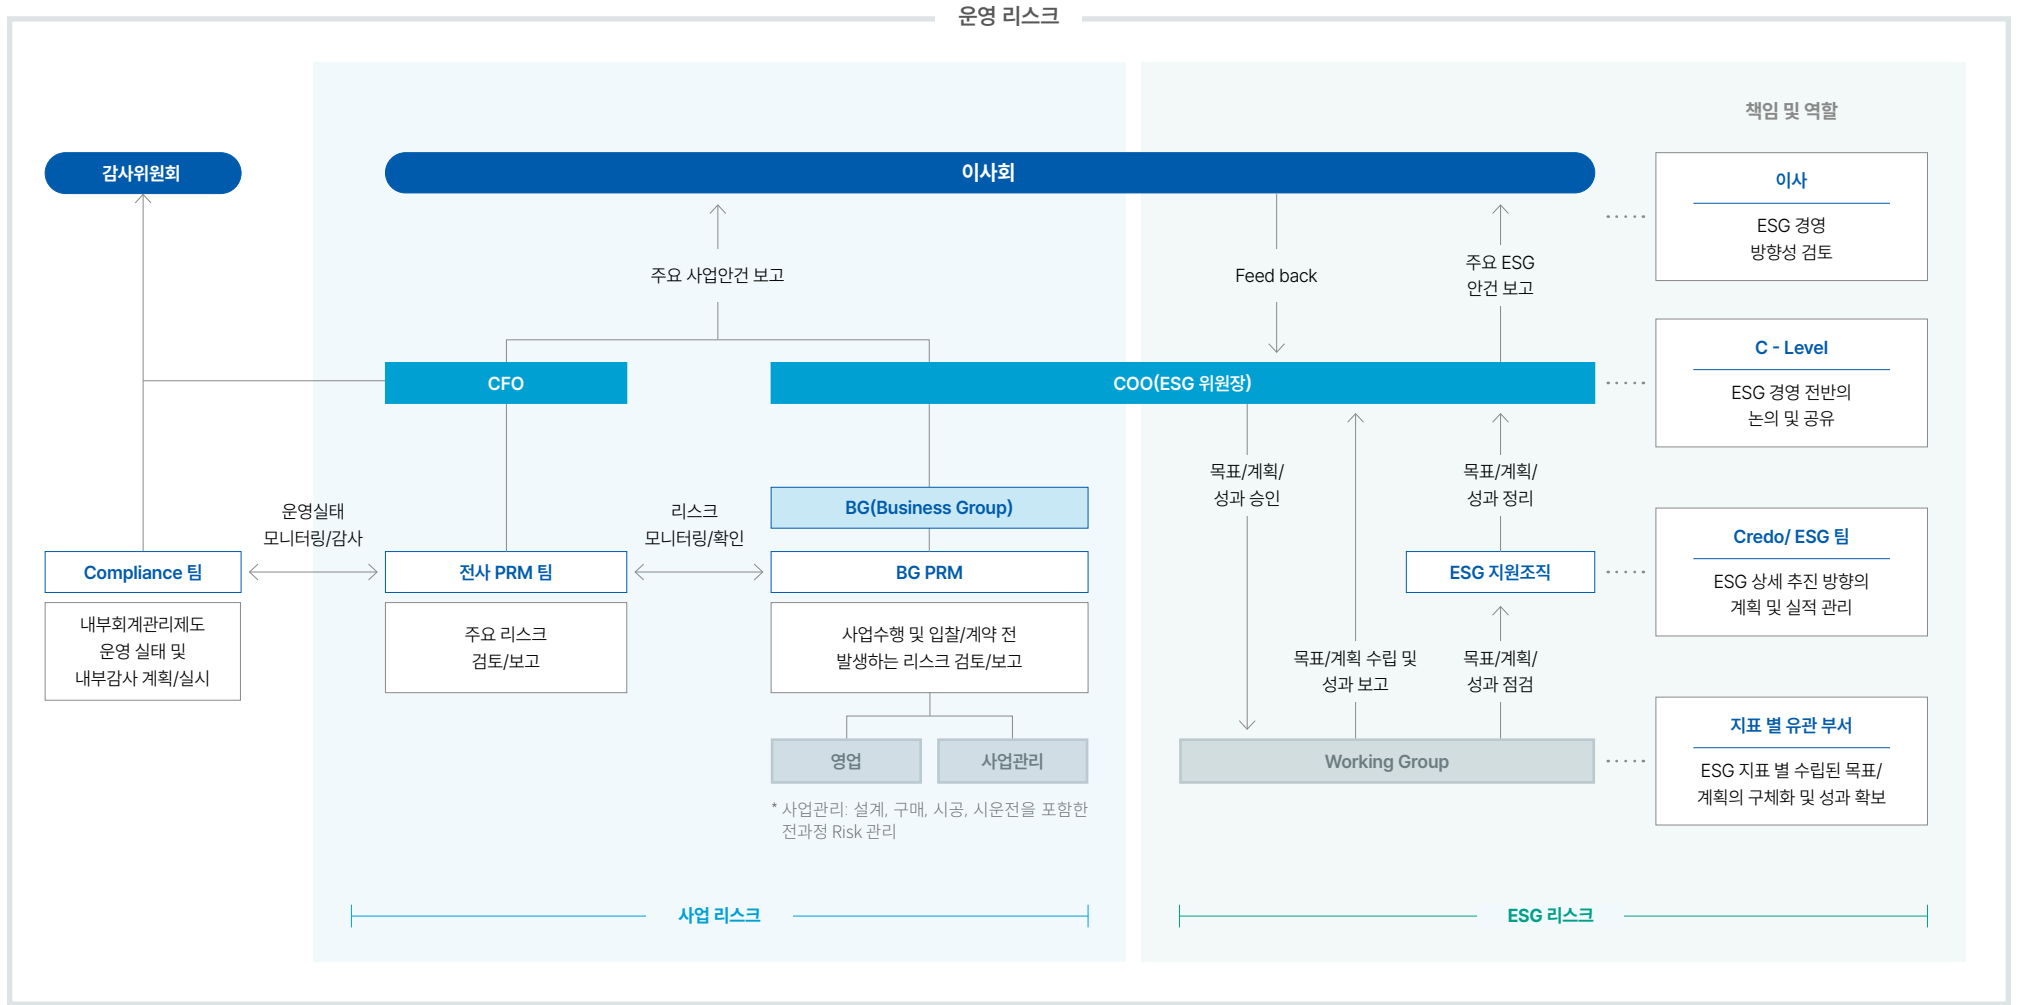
운영 리스크

책임 및 역할

감사위원회

이사회

주요 사업안건 보고

Feed back

주요 ESG 안건 보고

이사

ESG 경영 방향성 검토

CFO

COO(ESG 위원장)

C - Level

ESG 경영 전반의 논의 및 공유

목표/계획/ 성과 승인

목표/계획/ 성과 정리

운영실태 모니터링/감사

리스크 모니터링/확인

BG(Business Group)

Credo/ ESG 팀

ESG 상세 추진 방향의 계획 및 실적 관리

Compliance 팀

전사 PRM 팀

BG PRM

ESG 지원조직

내부회계관리제도 운영 실태 및 내부감사 계획/실시

주요 리스크 검토/보고

사업수행 및 입찰/계약 전 발생하는 리스크 검토/보고

목표/계획 수립 및 성과 보고

목표/계획/ 성과 점검

지표 별 유관 부서

ESG 지표 별 수립된 목표/ 계획의 구체화 및 성과 확보

영업

사업관리

Working Group

* 사업관리: 설계, 구매, 시공, 시운전을 포함한 전과정 Risk 관리

사업 리스크

ESG 리스크